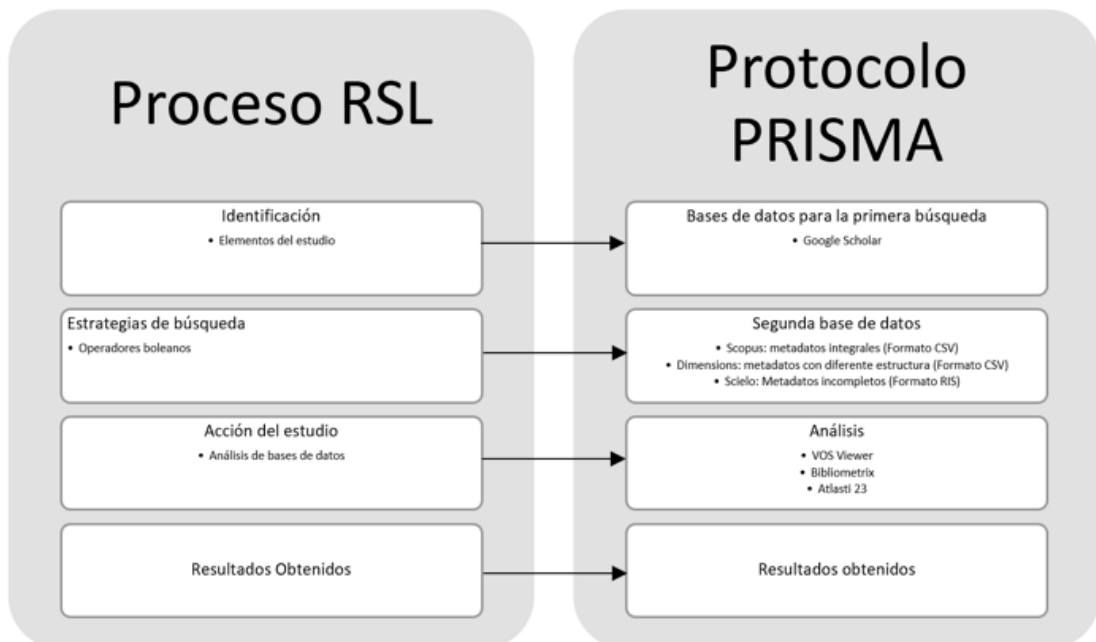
Proceso RSL

Identificación
• Elementos del estudio

Estrategias de búsqueda
• Operadores boleanos

Acción del estudio
• Análisis de bases de datos

Resultados Obtenidos

Protocolo PRISMA

Bases de datos para la primera búsqueda
• Google Scholar

Segunda base de datos
• Scopus: metadatos integrales (Formato CSV)
• Dimensions: metadatos con diferente estructura (Formato CSV)
• Scielo: Metadatos incompletos (Formato RIS)

Análisis
• VOS Viewer
• Bibliometrix
• Atlasti 23

Resultados obtenidos